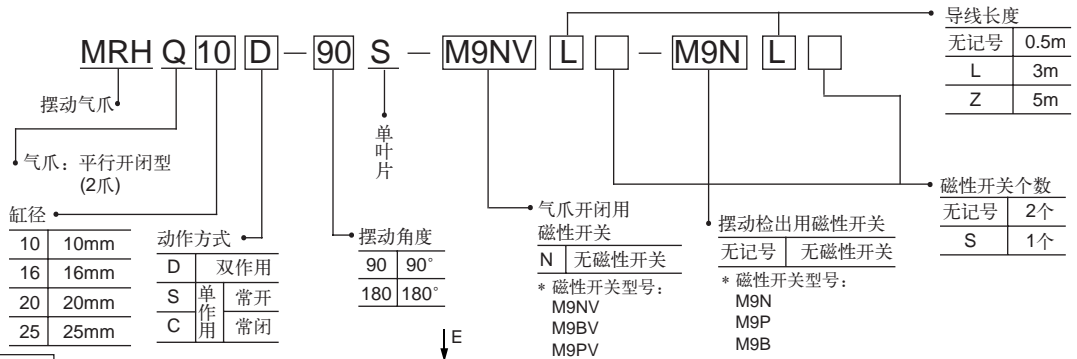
MRH Q 10 D − 90 S − M9NV L − M9N L

导线长度

| 无记号 | 0.5m |
|---|---|
| L | 3m |
| Z | 5m |

摆动气爪

气爪：平行开闭型 (2爪)

单叶片

磁性开关个数

| 无记号 | 2个 |
|---|---|
| S | 1个 |

缸径

| 10 | 10mm |
|---|---|
| 16 | 16mm |
| 20 | 20mm |
| 25 | 25mm |

动作方式

| D | 双作用 | |
|---|---|---|
| S | 单作用 | 常开 |
| C | | 常闭 |

摆动角度

| 90 | 90° |
|---|---|
| 180 | 180° |

E

气爪开闭用磁性开关

| N | 无磁性开关 |
|---|---|

＊磁性开关型号：
M9NV
M9BV
M9PV

摆动检出用磁性开关

| 无记号 | 无磁性开关 |
|---|---|

＊磁性开关型号：
M9N
M9P
M9B